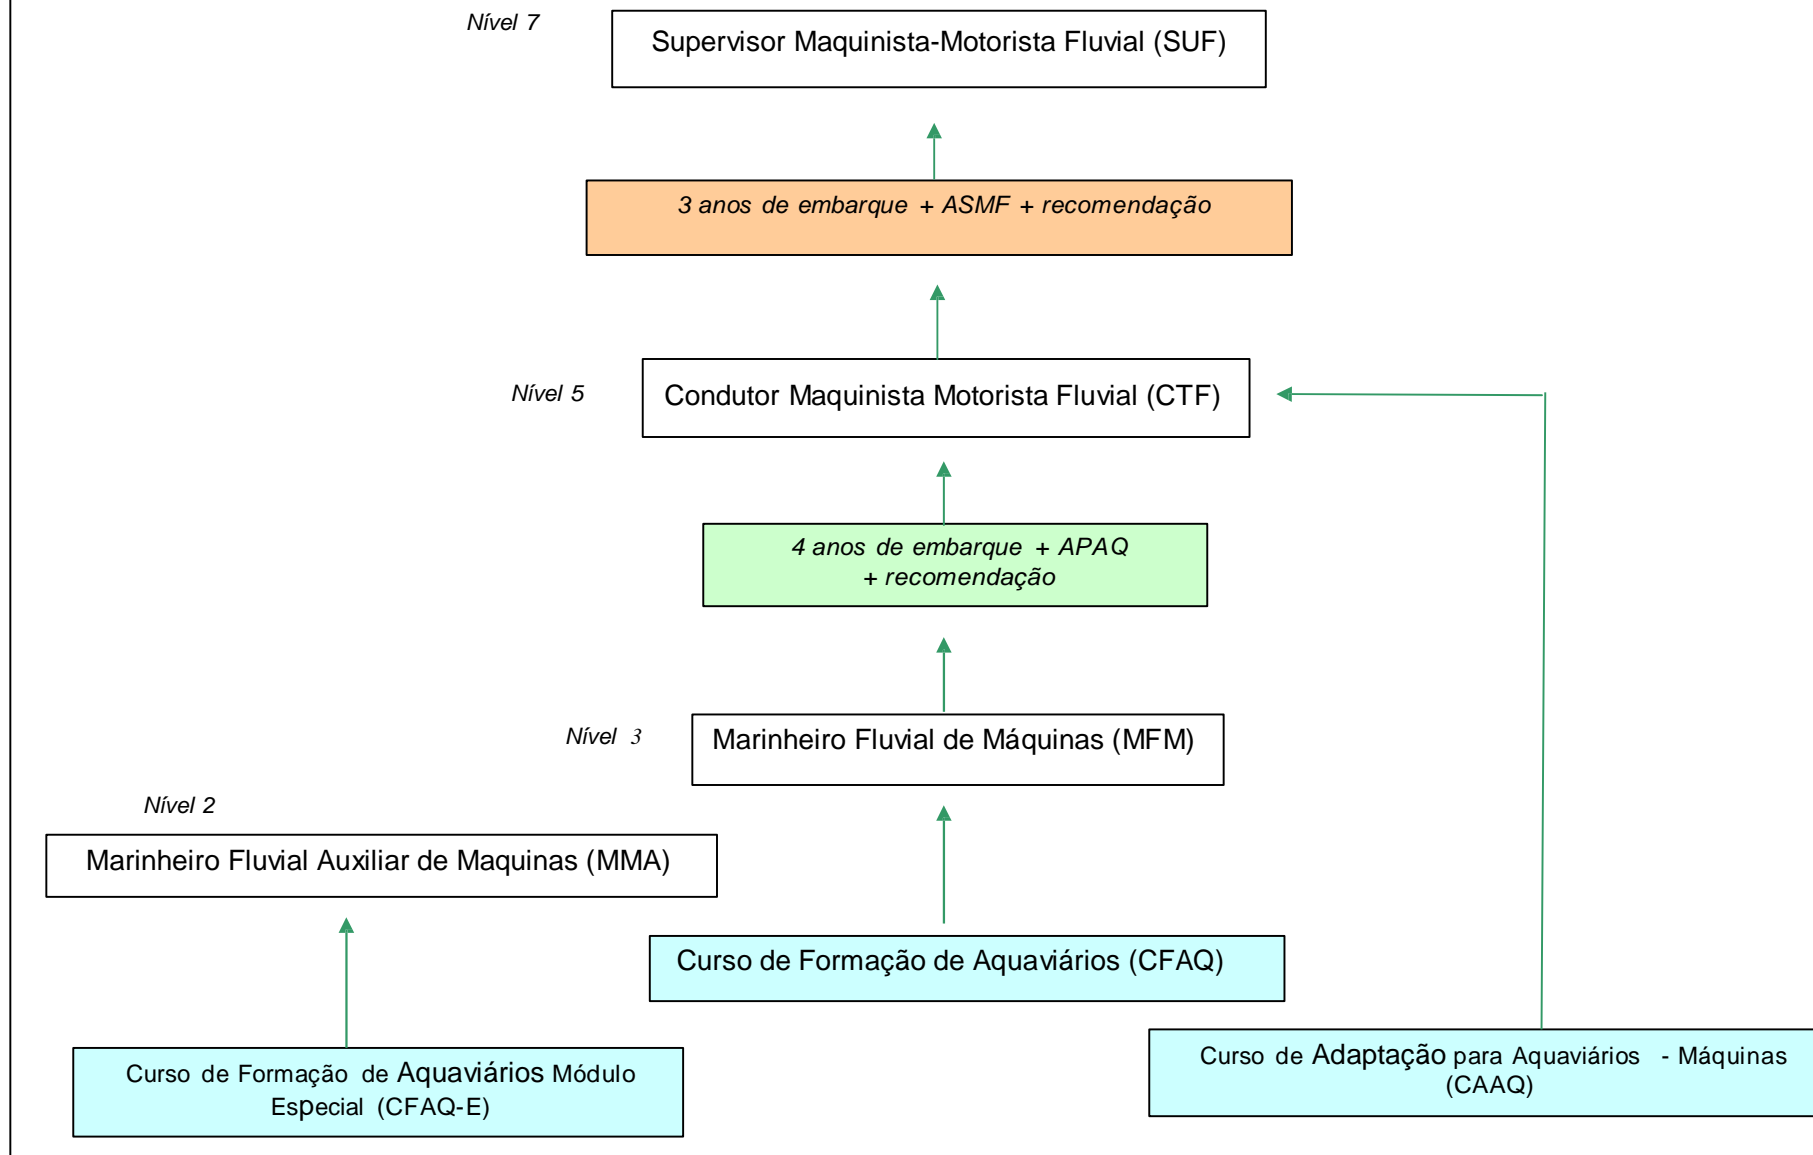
Nível 7

Supervisor Maquinista-Motorista Fluvial (SUF)

3 anos de embarque + ASMF + recomendação

Nível 5

Condutor Maquinista Motorista Fluvial (CTF)

4 anos de embarque + APAQ + recomendação

Nível 3

Marinheiro Fluvial de Máquinas (MFM)

Nível 2

Marinheiro Fluvial Auxiliar de Maquinas (MMA)

Curso de Formação de Aquaviários (CFAQ)

Curso de Formação de Aquaviários Módulo Especial (CFAQ-E)

Curso de Adaptação para Aquaviários - Máquinas (CAAQ)